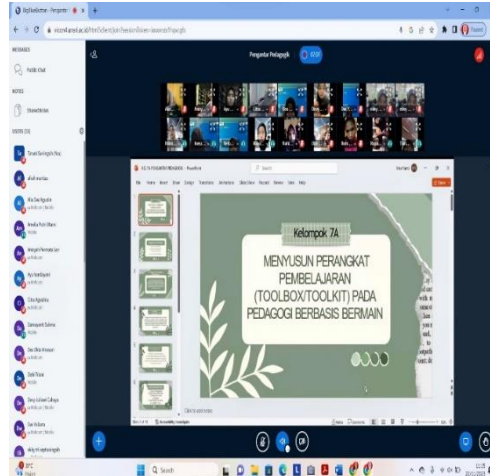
Pengantar Pedagogik

MESSAGES

Public Chat

NOTES

Shared Notes

USERS (30)

Kelompok 7A

MENYUSUN PERANGKAT PEMBELAJARAN (TOOLBOX/TOOLKIT) PADA PEDAGOGI BERBASIS BERMAIN

Click to add notes

Q Search